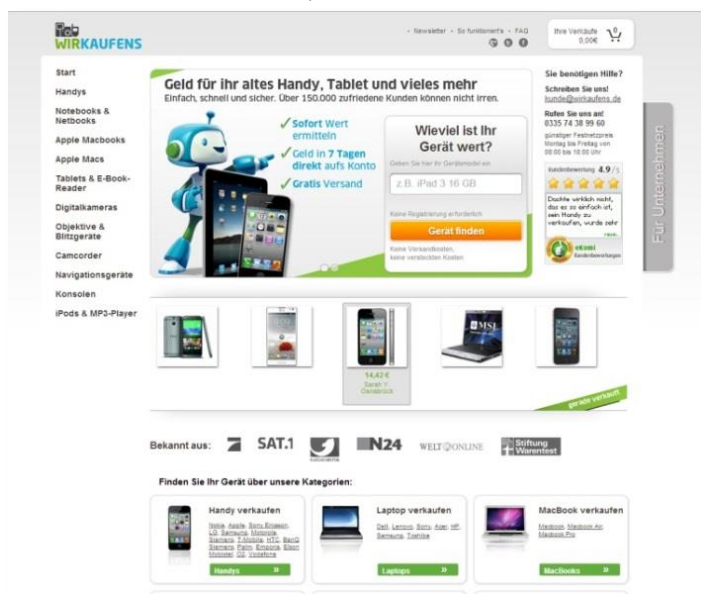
WIRKAUFENS

· Newsletter · So funktioniert's · FAQ

Ihre Verkäufe 0,00€ 0

Start
Handys
Notebooks & Netbooks
Apple Macbooks
Apple Macs
Tablets & E-Book-Reader
Digitalkameras
Objektive & Blitzgeräte
Camcorder
Navigationsgeräte
Konsolen
iPods & MP3-Player

Geld für ihr altes Handy, Tablet und vieles mehr
Einfach, schnell und sicher. Über 150.000 zufriedene Kunden können nicht irren.

✓ Sofort Wert ermitteln
✓ Geld in 7 Tagen direkt aufs Konto
✓ Gratis Versand

Wieviel ist Ihr Gerät wert?
Geben Sie hier Ihr Gerätemodell ein
z.B. iPad 3 16 GB
Keine Registrierung erforderlich
Gerät finden
Keine Versandkosten, keine versteckten Kosten

Sie benötigen Hilfe?
Schreiben Sie uns!
kunde@wirkaufens.de
Rufen Sie uns an!
0335 74 38 99 60
günstiger Festnetzpreis
Montag bis Freitag von 08:00 bis 18:00 Uhr
Kundenbewertung 4.9/5
Dachte wirklich nicht, das es so einfach ist, sein Handy zu verkaufen, wurde sehr
eKomi Kundenbewertungen

Für Unternehmen

14,42 €
Sarah Y
Osnabrück

gerade verkauft

Bekannt aus: SAT.1 N24 WELT ONLINE Stiftung Warentest

Finden Sie Ihr Gerät über unsere Kategorien:

Handy verkaufen
Nokia, Apple, Sony Ericsson, LG, Samsung, Motorola, Siemens, T-Mobile, HTC, BenQ Siemens, Palm, Emporia, Elson Mobiles, O2, Vodafone
Handys »

Laptop verkaufen
Dell, Lenovo, Sony, Acer, HP, Samsung, Toshiba
Laptops »

MacBook verkaufen
Macbook, Macbook Air, Macbook Pro
MacBooks »